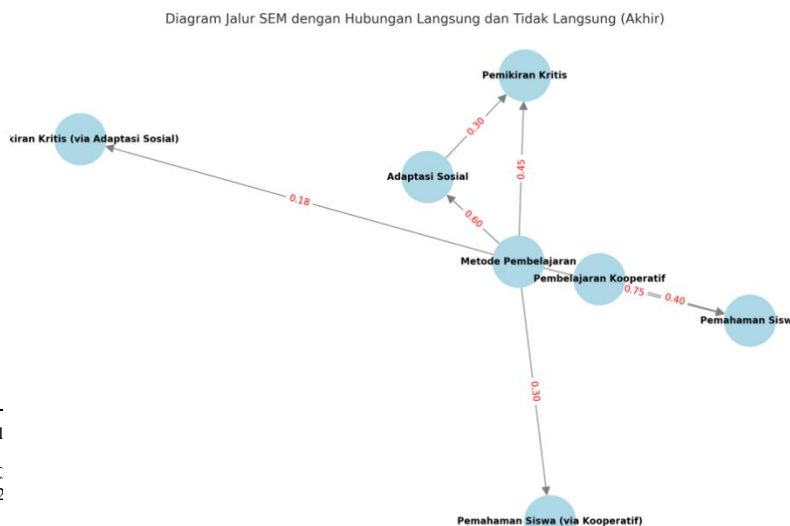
Diagram Jalur SEM dengan Hubungan Langsung dan Tidak Langsung (Akhir)

Pemikiran Kritis

kiran Kritis (via Adaptasi Sosial)

0.30

Adaptasi Sosial

0.45

0.18

0.60

Metode Pembelajaran

Pembelajaran Kooperatif

0.75

0.40

Pemahaman Sisw

0.30

Pemahaman Siswa (via Kooperatif)